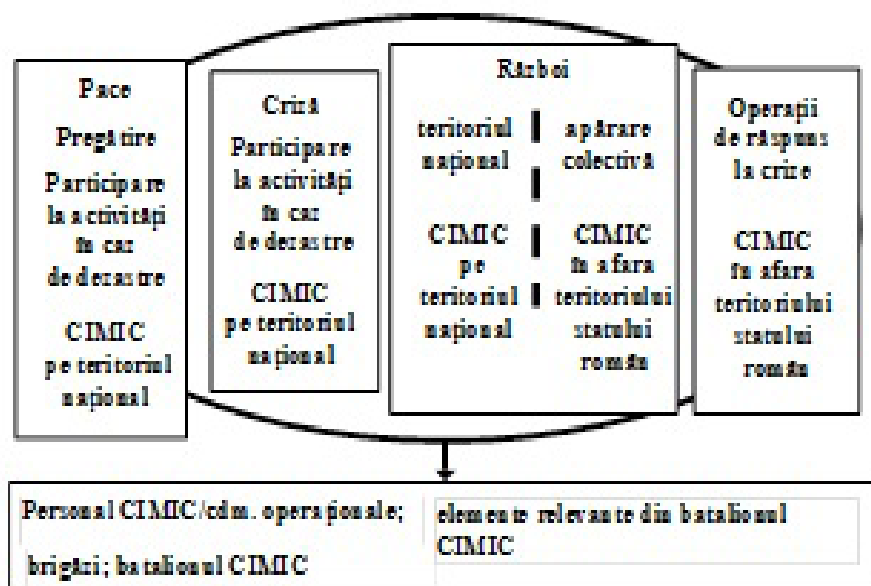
Pace

Pregătire

Participare la activităţi în caz de dezastre

CIMIC pe teritoriul naţional

Criză

Participare la activităţi în caz de dezastre

CIMIC pe teritoriul naţional

Război

teritoriul naţional

apărare colectivă

CIMIC pe teritoriul naţional

CIMIC în afara teritoriului statului român

Operaţii de răspuns la crize

CIMIC în afara teritoriului statului român

Personal CIMIC/cdm. operaţionale; brigăzi; batalionul CIMIC

elemente relevante din batalionul CIMIC